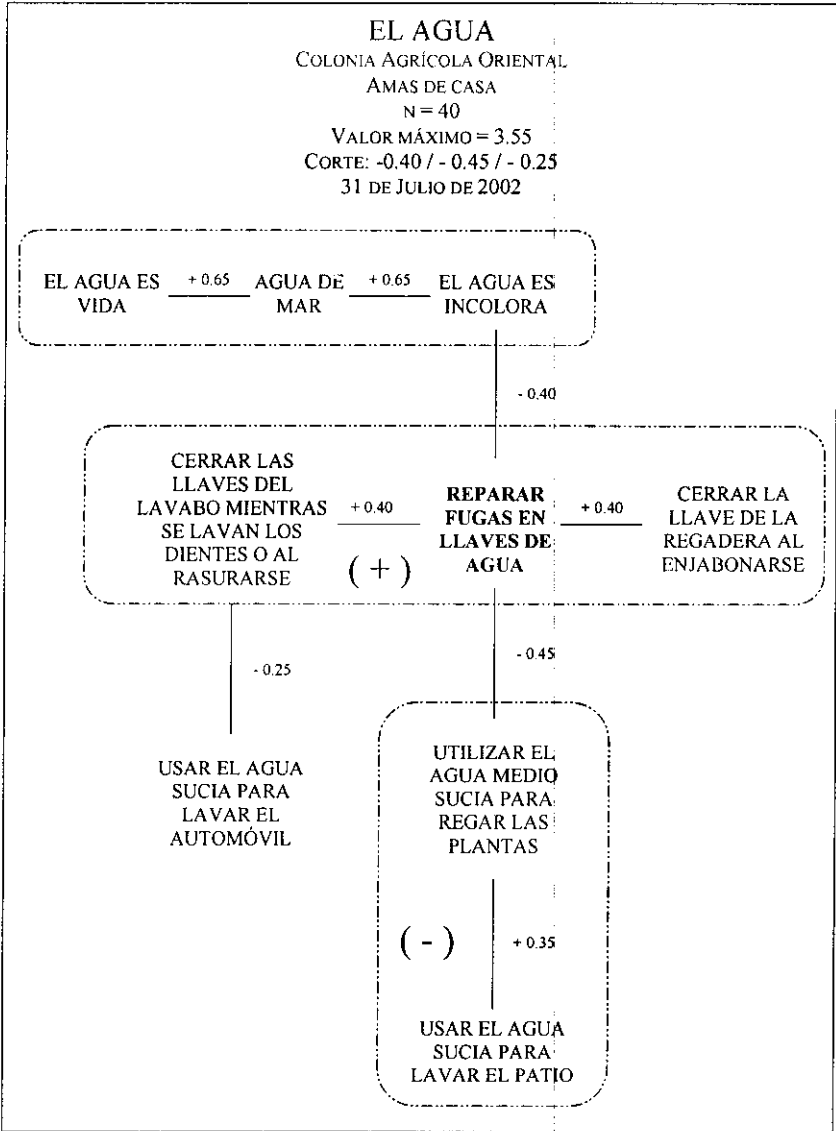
EL AGUA
Colonia Agrícola Oriental
Amas de casa
n = 40
Valor máximo = 3.55
Corte: -0.40 / - 0.45 / - 0.25
31 de Julio de 2002

EL AGUA ES VIDA

+ 0.65

AGUA DE MAR

+ 0.65

EL AGUA ES INCOLORA

- 0.40

CERRAR LAS LLAVES DEL LAVABO MIENTRAS SE LAVAN LOS DIENTES O AL RASURARSE

+ 0.40

REPARAR FUGAS EN LLAVES DE AGUA

+ 0.40

CERRAR LA LLAVE DE LA REGADERA AL ENJABONARSE

( + )

- 0.25

- 0.45

USAR EL AGUA SUCIA PARA LAVAR EL AUTOMÓVIL

UTILIZAR EL AGUA MEDIO SUCIA PARA REGAR LAS PLANTAS

( - )

+ 0.35

USAR EL AGUA SUCIA PARA LAVAR EL PATIO